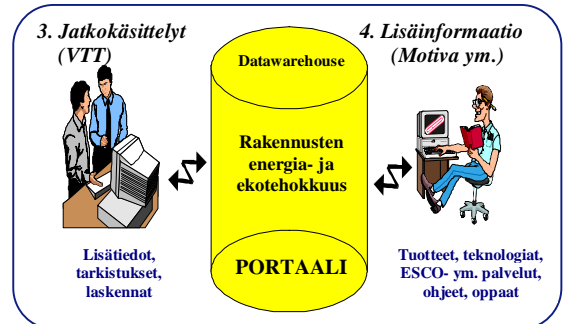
3. Jatkokäsittelyt (VTT)

Datawarehouse

4. Lisäinformaatio (Motiva ym.)

Rakennusten energia- ja ekotehokkuus

PORTAALI

Lisätiedot, tarkistukset, laskennat

Tuotteet, teknologiat, ESCO- ym. palvelut, ohjeet, oppaat